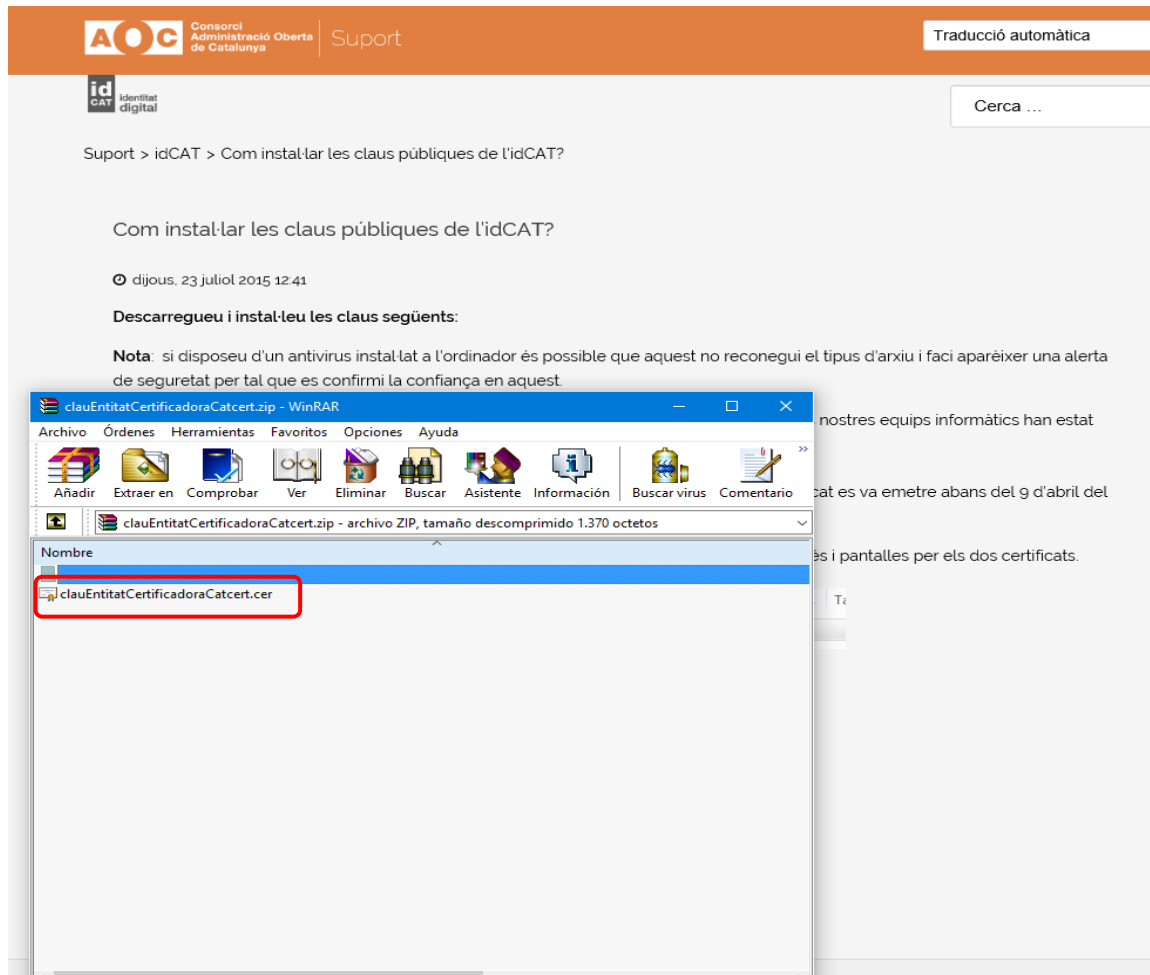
AOC Consorci Administració Oberta de Catalunya | Suport

Traducció automàtica

id CAT identitat digital

Cerca ...

Suport > idCAT > Com instal·lar les claus públiques de l'idCAT?

Com instal·lar les claus públiques de l'idCAT?

dijous, 23 juliol 2015 12:41

Descarregueu i instal·leu les claus següents:

Nota: si disposeu d'un antivirus instal·lat a l'ordinador és possible que aquest no reconegui el tipus d'arxiu i faci aparèixer una alerta de seguretat per tal que es confirmi la confiança en aquest.

nostres equips informàtics han estat

cat es va emetre abans del 9 d'abril del

ès i pantalles per els dos certificats.

Ta

clauEntitatCertificadoraCatcert.zip - WinRAR

Archivo Órdenes Herramientas Favoritos Opciones Ayuda

Añadir Extraer en Comprobar Ver Eliminar Buscar Asistente Información Buscar virus Comentario

clauEntitatCertificadoraCatcert.zip - archivo ZIP, tamaño descomprimido 1.370 octetos

Nombre

clauEntitatCertificadoraCatcert.cer